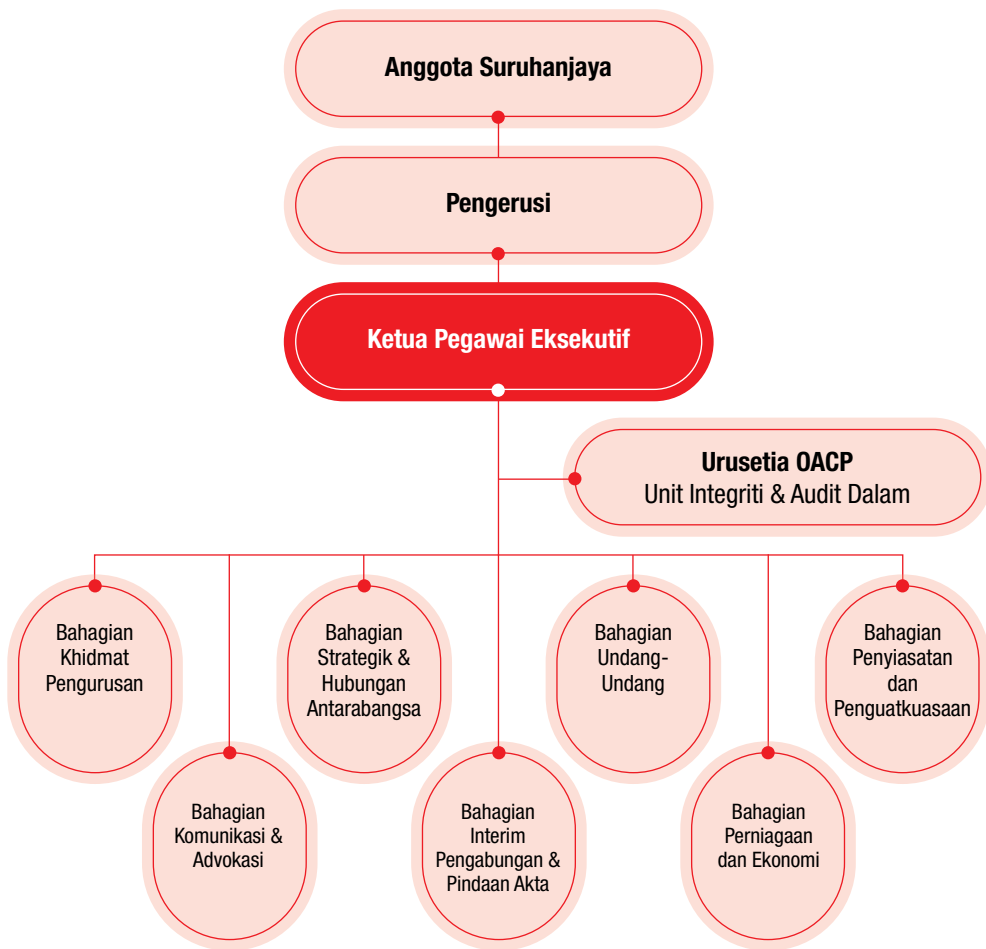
Anggota Suruhanjaya

Pengerusi

Ketua Pegawai Eksekutif

Urusetia OACP
Unit Integriti & Audit Dalam

Bahagian Khidmat Pengurusan

Bahagian Komunikasi & Advokasi

Bahagian Strategik & Hubungan Antarabangsa

Bahagian Interim Pengabungan & Pindaan Akta

Bahagian Undang-Undang

Bahagian Perniagaan dan Ekonomi

Bahagian Penyiasatan dan Penguatkuasaan